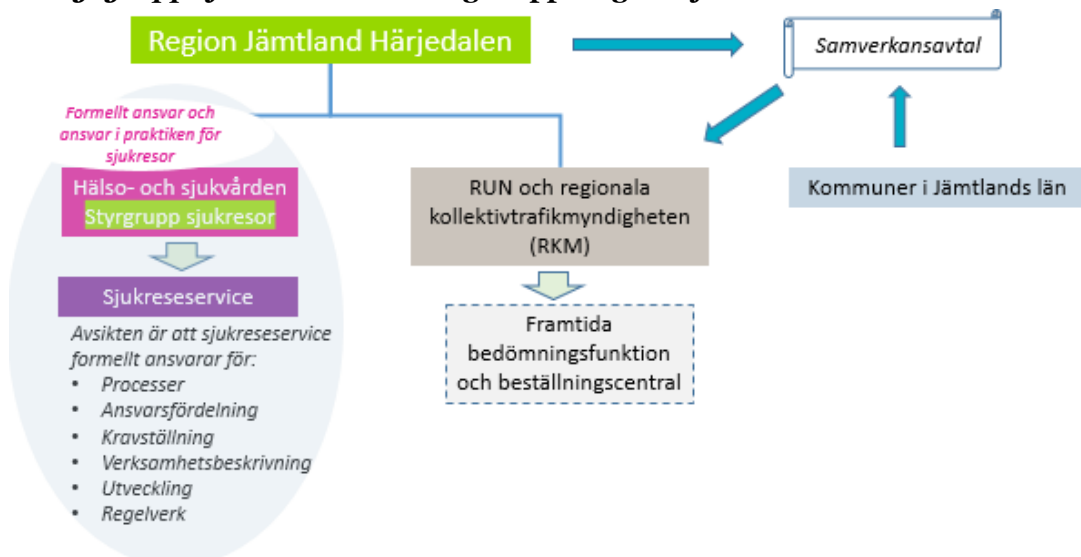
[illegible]

Region Jämtland Härjedalen

Samverkansavtal

Formellt ansvar och ansvar i praktiken för sjukresor

Hälso- och sjukvården
Styrgrupp sjukresor

RUN och regionala kollektivtrafikmyndigheten (RKM)

Kommuner i Jämtlands län

Sjukreseservice

Avsikten är att sjukreseservice formellt ansvarar för:
- Processer
- Ansvarsfördelning
- Kravställning
- Verksamhetsbeskrivning
- Utveckling
- Regelverk

Framtida bedömningsfunktion och beställningscentral